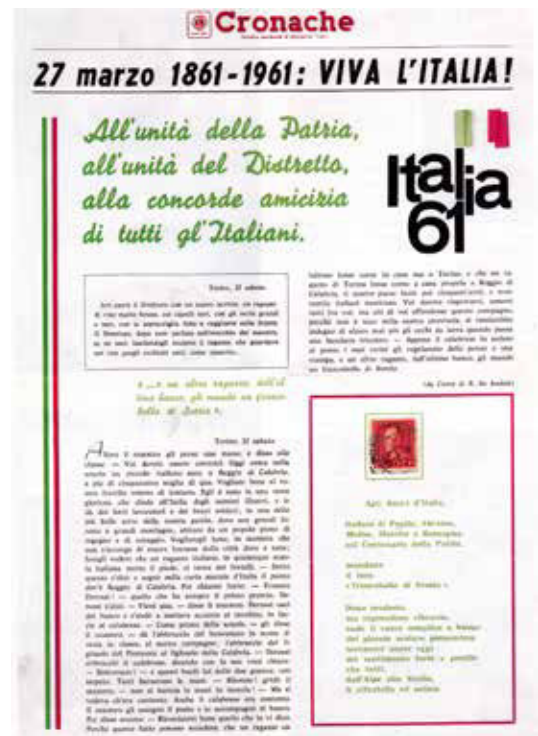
Cronache

27 marzo 1861-1961: VIVA L'ITALIA!

All'unità della Patria, all'unità del Distretto, alla concorde amicizia di tutti gl'Italiani.

Italia 61

Torino, 25 sabato

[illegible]

«... e un altro ragazzo, dell'ultimo banco, gli mandò un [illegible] della Patria».

Torino, 22 sabato

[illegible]

(da Cuore di E. De Amicis)

Agli Amici d'Italia,

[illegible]